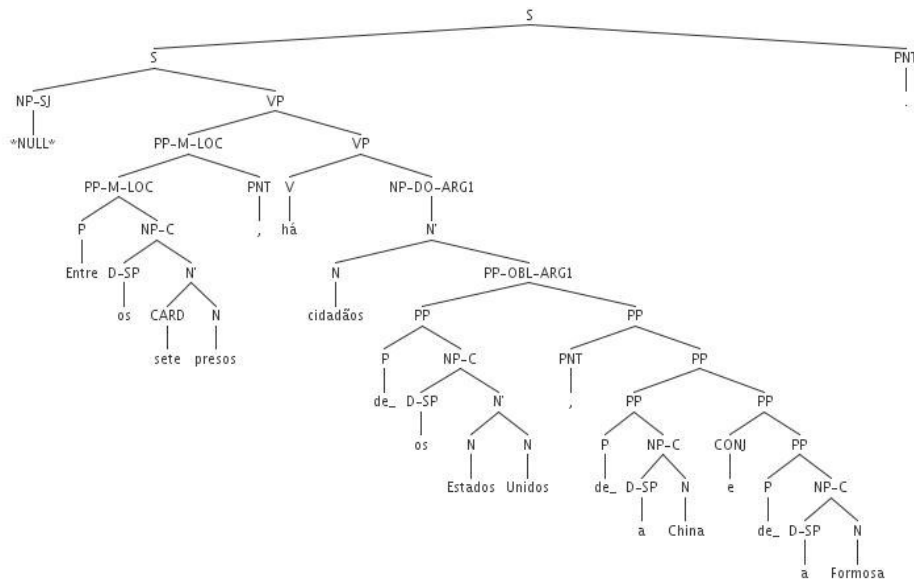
S

S
PNT
.

NP-SJ
*NULL*

VP

PP-M-LOC
VP

PP-M-LOC
PNT
,

V
há

NP-DO-ARG1

P
Entre

NP-C

D-SP
os

N'

CARD
sete

N
presos

N'

N
cidadãos

PP-OBL-ARG1

PP

P
de_

NP-C

D-SP
os

N'

N
Estados

N
Unidos

PP

PNT
,

PP

PP

P
de_

NP-C

D-SP
a

N
China

PP

CONJ
e

PP

P
de_

NP-C

D-SP
a

N
Formosa